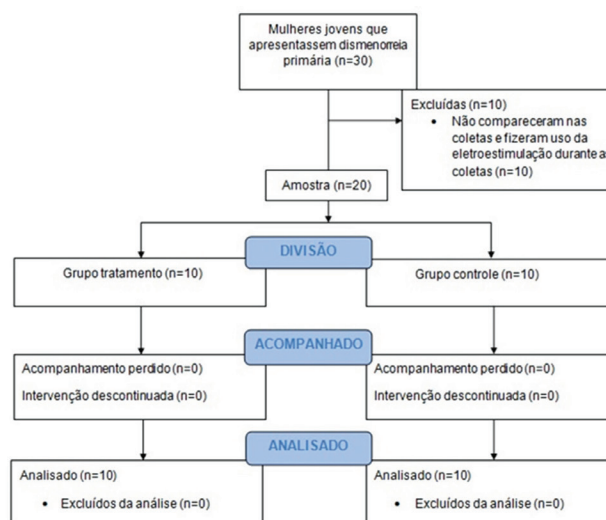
Mulheres jovens que apresentassem dismenorreia primária (n=30)

Excluídas (n=10)
• Não compareceram nas coletas e fizeram uso da eletroestimulação durante a coletas (n=10)

Amostra (n=20)

DIVISÃO

Grupo tratamento (n=10)

Grupo controle (n=10)

ACOMPANHADO

Acompanhamento perdido (n=0)

Intervenção descontinuada (n=0)

Acompanhamento perdido (n=0)

Intervenção descontinuada (n=0)

ANALISADO

Analisado (n=10)
• Excluídos da análise (n=0)

Analisado (n=10)
• Excluídos da análise (n=0)